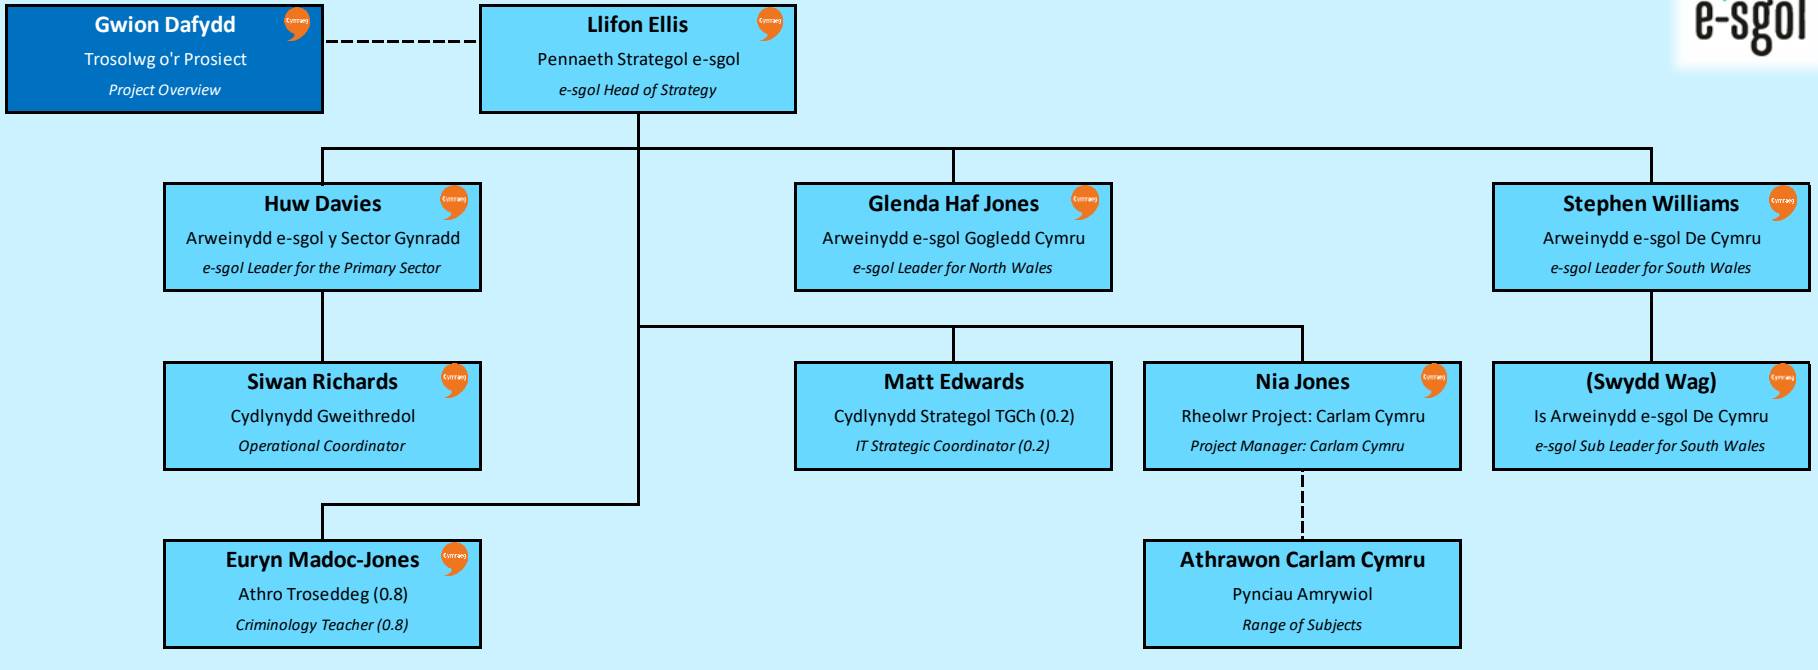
e-sgol

Gwion Dafydd
Cymraeg
Trosolwg o'r Prosiect
Project Overview

Llifon Ellis
Cymraeg
Pennaeth Strategol e-sgol
e-sgol Head of Strategy

Huw Davies
Cymraeg
Arweinydd e-sgol y Sector Gynradd
e-sgol Leader for the Primary Sector

Glenda Haf Jones
Cymraeg
Arweinydd e-sgol Gogledd Cymru
e-sgol Leader for North Wales

Stephen Williams
Cymraeg
Arweinydd e-sgol De Cymru
e-sgol Leader for South Wales

Siwan Richards
Cymraeg
Cydlynydd Gweithredol
Operational Coordinator

Matt Edwards
Cydlynydd Strategol TGCh (0.2)
IT Strategic Coordinator (0.2)

Nia Jones
Cymraeg
Rheolwr Project: Carlam Cymru
Project Manager: Carlam Cymru

(Swydd Wag)
Cymraeg
Is Arweinydd e-sgol De Cymru
e-sgol Sub Leader for South Wales

Euryn Madoc-Jones
Cymraeg
Athro Troseddeg (0.8)
Criminology Teacher (0.8)

Athrawon Carlam Cymru
Pynciau Amrywiol
Range of Subjects